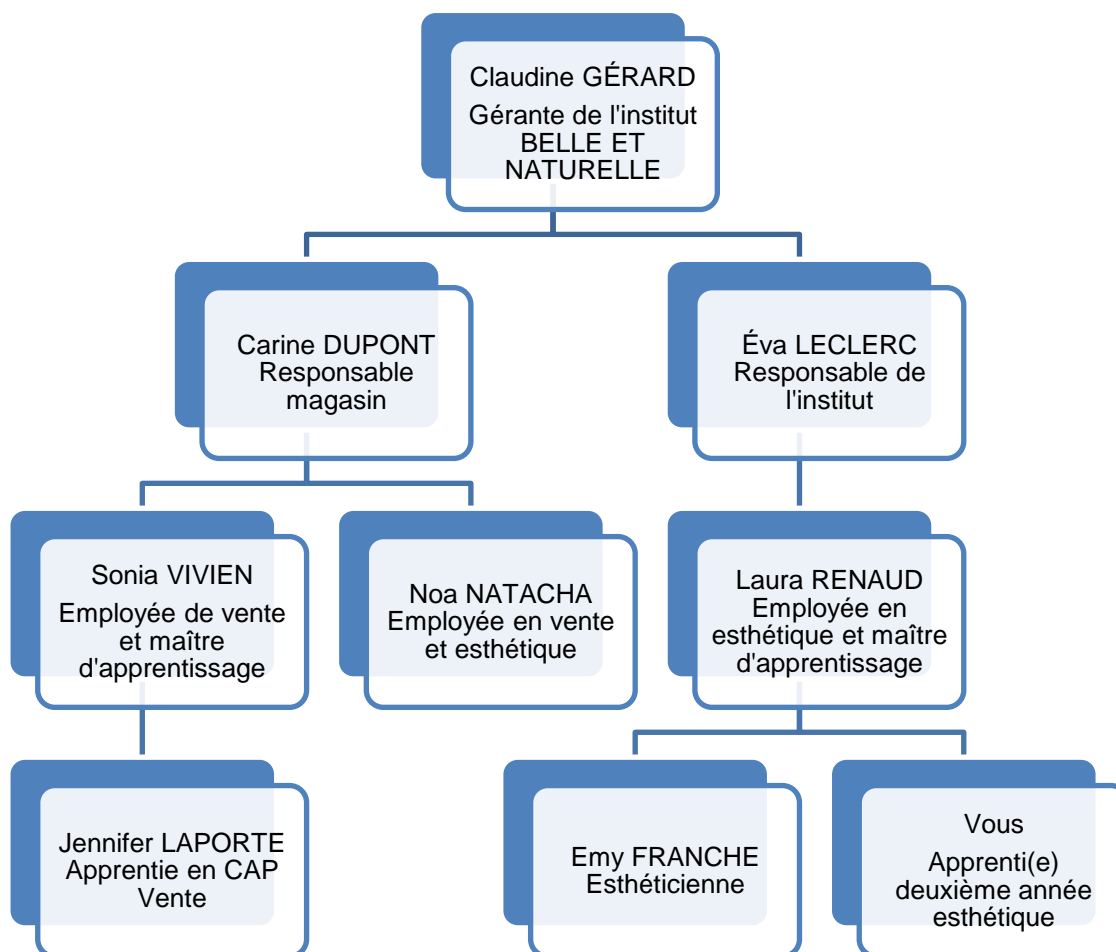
Claudine GÉRARD
Gérante de l'institut BELLE ET NATURELLE

Carine DUPONT
Responsable magasin

Éva LECLERC
Responsable de l'institut

Sonia VIVIEN
Employée de vente et maître d'apprentissage

Noa NATACHA
Employée en vente et esthétique

Laura RENAUD
Employée en esthétique et maître d'apprentissage

Jennifer LAPORTE
Apprentie en CAP Vente

Emy FRANCHE
Esthéticienne

Vous
Apprenti(e) deuxième année esthétique